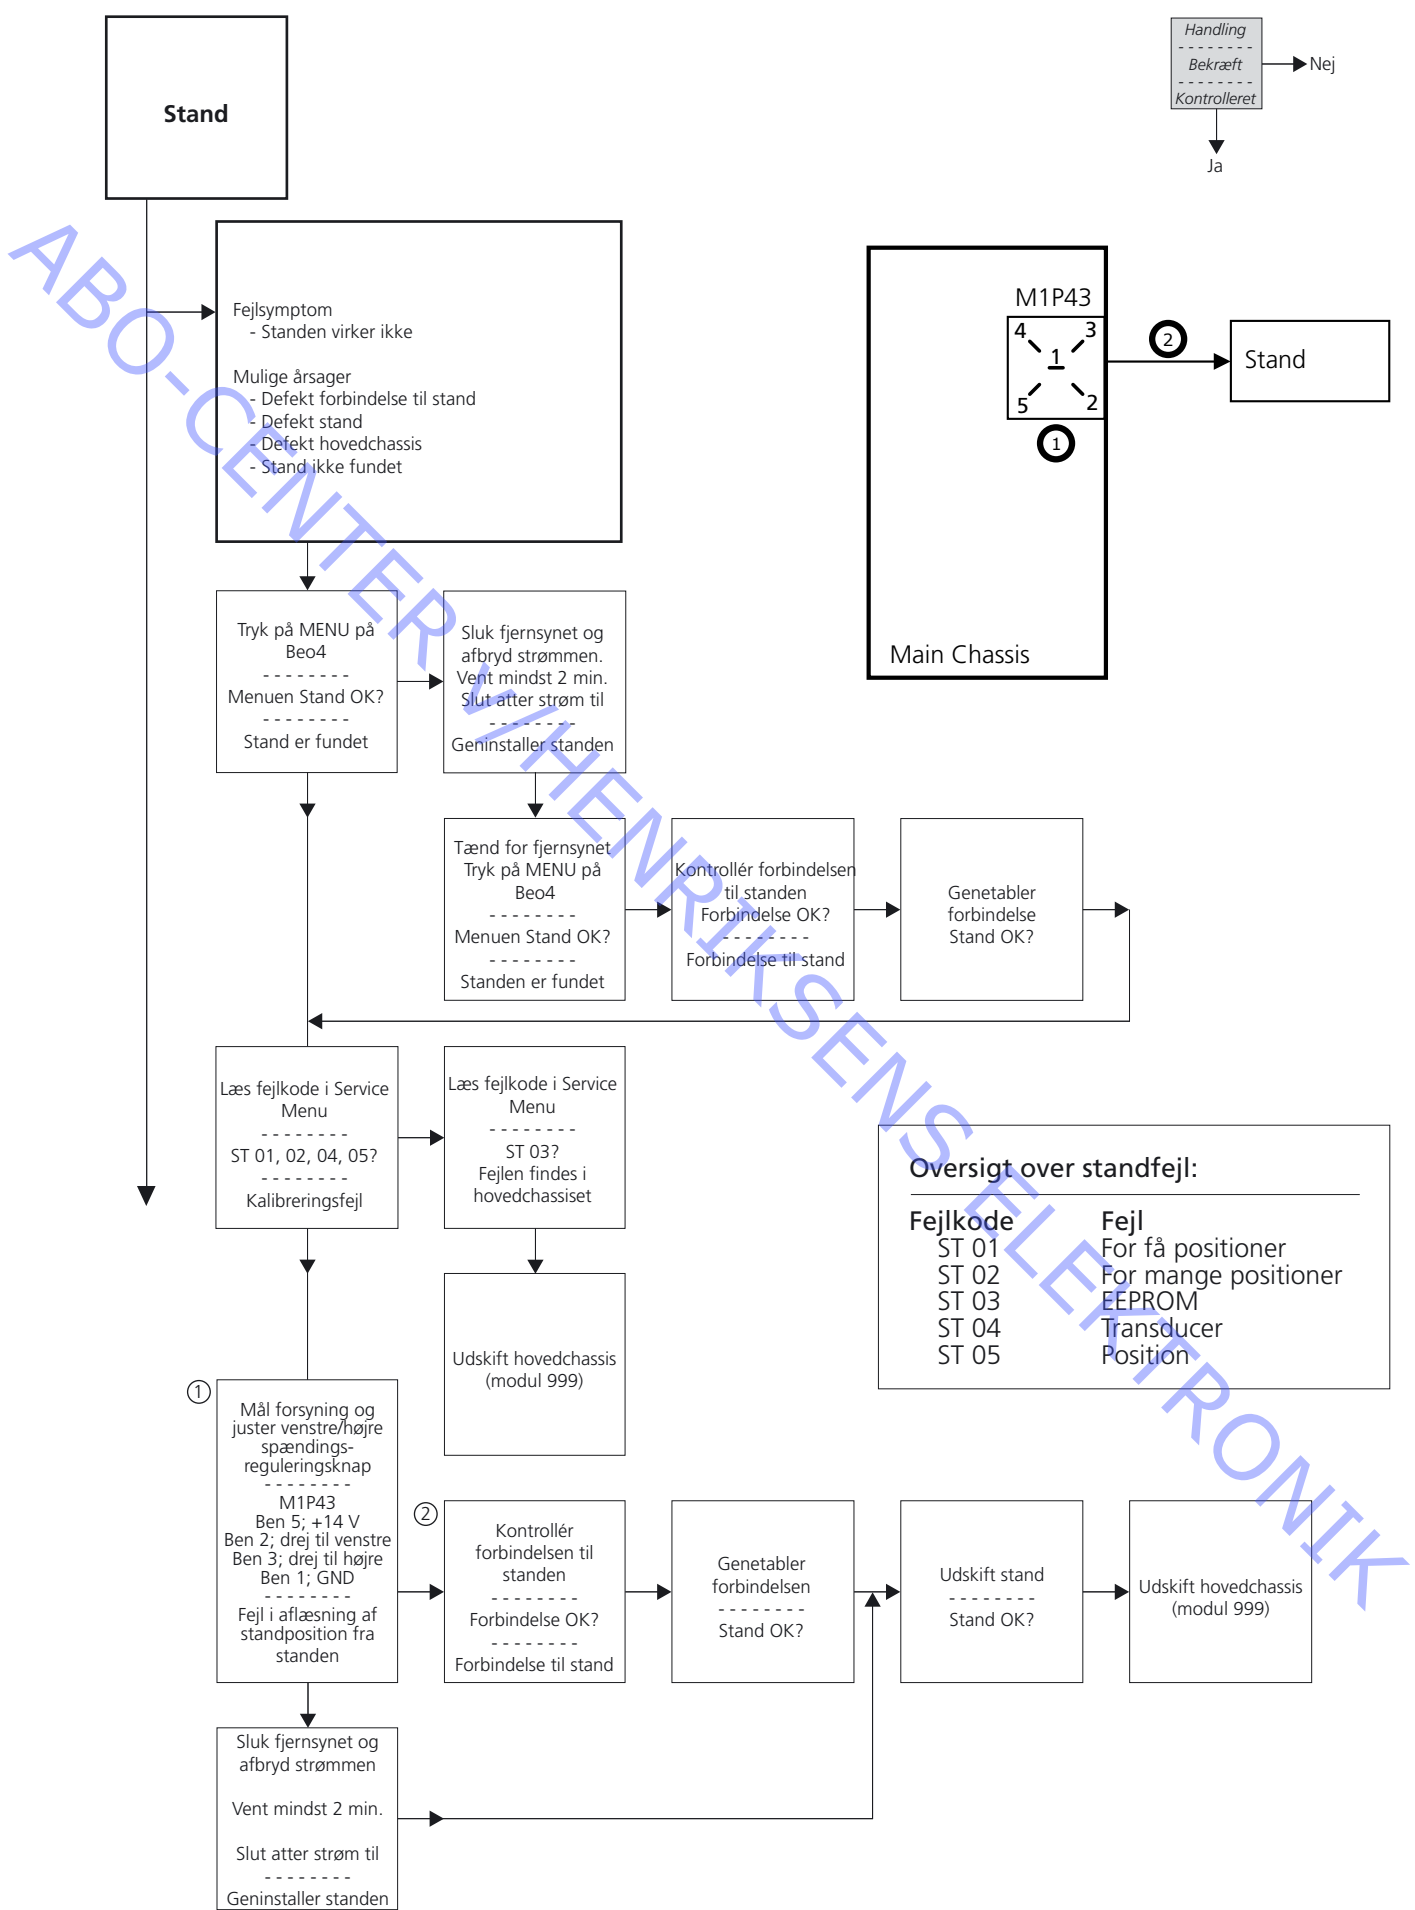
Stand

Handling
- - - - - - - -
Bekræft
- - - - - - - -
Kontrolleret

Nej

Ja

Fejlsymptom
- Standen virker ikke

Mulige årsager
- Defekt forbindelse til stand
- Defekt stand
- Defekt hovedchassis
- Stand ikke fundet

M1P43
4 3
1
5 2
1
2
Stand

Main Chassis

Tryk på MENU på Beo4
- - - - - - - -
Menuen Stand OK?
- - - - - - - -
Stand er fundet

Sluk fjernsynet og afbryd strømmen. Vent mindst 2 min. Slut atter strøm til
- - - - - - - -
Geninstaller standen

Tænd for fjernsynet Tryk på MENU på Beo4
- - - - - - - -
Menuen Stand OK?
- - - - - - - -
Standen er fundet

Kontrollér forbindelsen til standen
Forbindelse OK?
- - - - - - - -
Forbindelse til stand

Genetabler forbindelse
Stand OK?

Læs fejlkode i Service Menu
- - - - - - - -
ST 01, 02, 04, 05?
- - - - - - - -
Kalibreringsfejl

Læs fejlkode i Service Menu
- - - - - - - -
ST 03?
Fejlen findes i hovedchassiset

Udskift hovedchassis (modul 999)

Oversigt over standfejl:

| Fejlkode | Fejl |
|---|---|
| ST 01 | For få positioner |
| ST 02 | For mange positioner |
| ST 03 | EEPROM |
| ST 04 | Transducer |
| ST 05 | Position |

1
Mål forsyning og juster venstre/højre spændings-reguleringsknap
- - - - - - - -
M1P43
Ben 5; +14 V
Ben 2; drej til venstre
Ben 3; drej til højre
Ben 1; GND
- - - - - - - -
Fejl i aflæsning af standposition fra standen

2
Kontrollér forbindelsen til standen
- - - - - - - -
Forbindelse OK?
- - - - - - - -
Forbindelse til stand

Genetabler forbindelsen
- - - - - - - -
Stand OK?

Udskift stand
- - - - - - - -
Stand OK?

Udskift hovedchassis (modul 999)

Sluk fjernsynet og afbryd strømmen

Vent mindst 2 min.

Slut atter strøm til
- - - - - - - -
Geninstaller standen

ABO-CENTER V/HENRIKSENS ELEKTRONIK